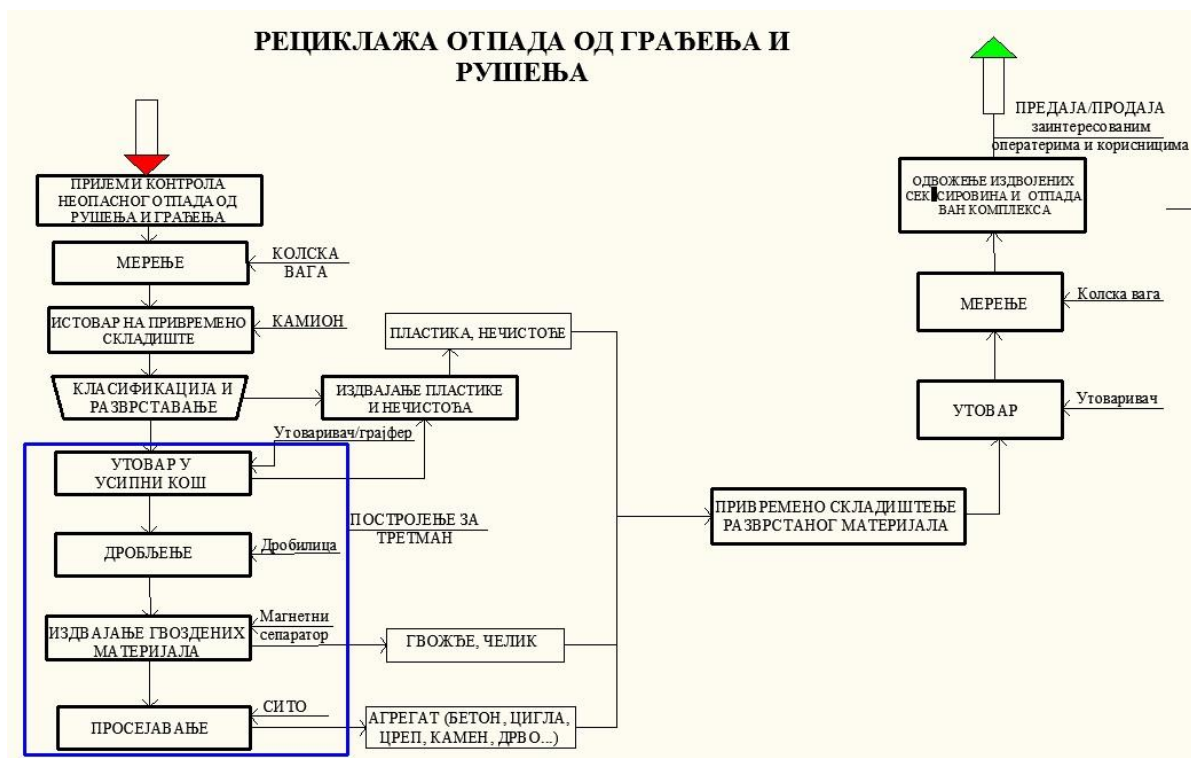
РЕЦИКЛАЖА ОТПАДА ОД ГРАЂЕЊА И РУШЕЊА

ПРИЈЕМ И КОНТРОЛА НЕОПАСНОГ ОТПАДА ОД РУШЕЊА И ГРАЂЕЊА

МЕРЕЊЕ

КОЛСКА ВАГА

ИСТОВАР НА ПРИВРЕМЕНО СКЛАДИШТЕ

КАМИОН

КЛАСИФИКАЦИЈА И РАЗВРСТАВАЊЕ

ИЗДВАЈАЊЕ ПЛАСТИКЕ И НЕЧИСТОЋА

ПЛАСТИКА, НЕЧИСТОЋЕ

Утоваривач/грајфер

УТОВАР У УСИПНИ КОШ

ПОСТРОЈЕЊЕ ЗА ТРЕТМАН

ДРОБЉЕЊЕ

Дробилица

ИЗДВАЈАЊЕ ГВОЗДЕНИХ МАТЕРИЈАЛА

Магнетни сепаратор

ГВОЖЂЕ, ЧЕЛИК

ПРОСЕЈАВАЊЕ

СИТО

АГРЕГАТ (БЕТОН, ЦИГЛА, ЦРЕП, КАМЕН, ДРВО...)

ПРИВРЕМЕНО СКЛАДИШТЕЊЕ РАЗВРСТАНОГ МАТЕРИЈАЛА

УТОВАР

Утоваривач

МЕРЕЊЕ

Колска вага

ОДВОЖЕЊЕ ИЗДВОЈЕНИХ СЕКУНДАРНИХ СИРОВИНА И ОТПАДА ВАН КОМПЛЕКСА

ПРЕДАЈА/ПРОДАЈА заинтересованим оператерима и корисницима